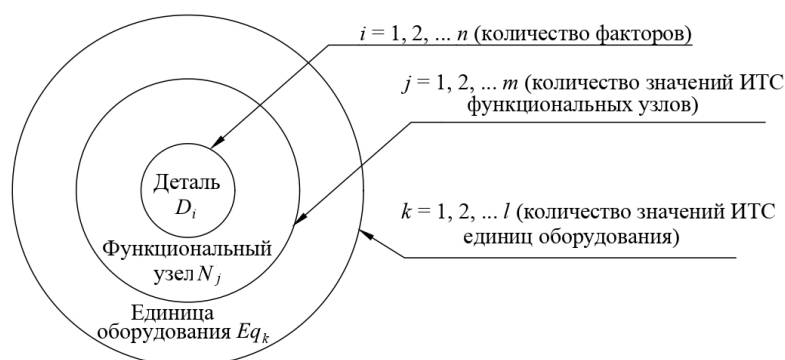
$i = 1, 2, ... n$ (количество факторов)

$j = 1, 2, ... m$ (количество значений ИТС функциональных узлов)

Деталь $D_i$

$k = 1, 2, ... l$ (количество значений ИТС единиц оборудования)

Функциональный узел $N_j$

Единица оборудования $Eq_k$